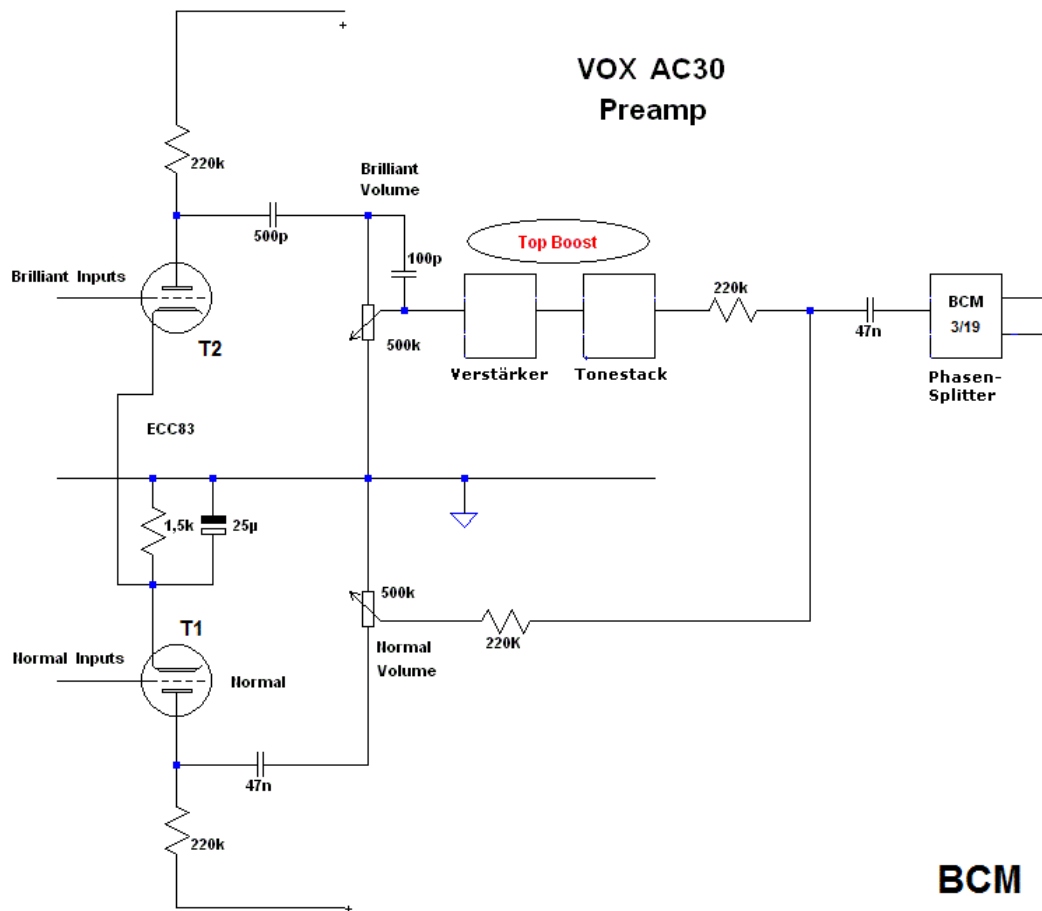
VOX AC30
Preamp

+

220k

Brilliant Volume

500p

Top Boost

100p

Brilliant Inputs

220k

BCM
3/19

500k

47n

T2

Verstärker

Tonestack

Phasen-Splitter

ECC83

1,5k

25µ

500k

T1

220K

Normal Inputs

Normal Volume

Normal

47n

220k

+

BCM